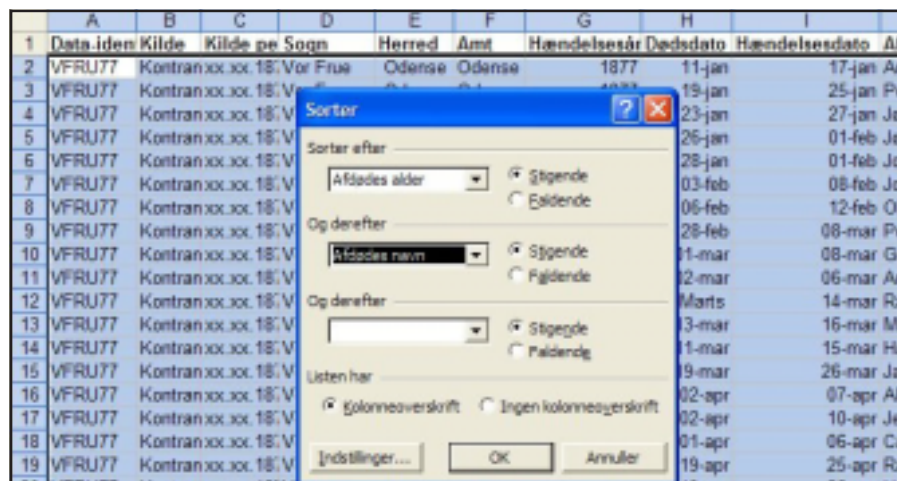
| | A | B | C | D | E | F | G | H | I | A |
|---|---|---|---|---|---|---|---|---|---|---|
| 1 | Data.iden | Kilde | Kilde pe | Sogn | Herred | Amt | Hændelsesår | Dødsdato | Hændelsesdato | A |
| 2 | VFRU77 | Kontran | xx.xx.18 | Vor Frue | Odense | Odense | 1877 | 11-jan | 17-jan | A |
| 3 | VFRU77 | Kontran | xx.xx.18 | V | | | | 19-jan | 25-jan | P |
| 4 | VFRU77 | Kontran | xx.xx.18 | V | | | | 23-jan | 27-jan | J |
| 5 | VFRU77 | Kontran | xx.xx.18 | V | | | | 26-jan | 01-feb | J |
| 6 | VFRU77 | Kontran | xx.xx.18 | V | | | | 28-jan | 01-feb | J |
| 7 | VFRU77 | Kontran | xx.xx.18 | V | | | | 03-feb | 08-feb | L |
| 8 | VFRU77 | Kontran | xx.xx.18 | V | | | | 06-feb | 12-feb | O |
| 9 | VFRU77 | Kontran | xx.xx.18 | V | | | | 28-feb | 08-mar | P |
| 10 | VFRU77 | Kontran | xx.xx.18 | V | | | | 01-mar | 08-mar | G |
| 11 | VFRU77 | Kontran | xx.xx.18 | V | | | | 02-mar | 06-mar | A |
| 12 | VFRU77 | Kontran | xx.xx.18 | V | | | | Marts | 14-mar | R |
| 13 | VFRU77 | Kontran | xx.xx.18 | V | | | | 13-mar | 16-mar | M |
| 14 | VFRU77 | Kontran | xx.xx.18 | V | | | | 11-mar | 15-mar | H |
| 15 | VFRU77 | Kontran | xx.xx.18 | V | | | | 19-mar | 26-mar | J |
| 16 | VFRU77 | Kontran | xx.xx.18 | V | | | | 02-apr | 07-apr | A |
| 17 | VFRU77 | Kontran | xx.xx.18 | V | | | | 02-apr | 10-apr | J |
| 18 | VFRU77 | Kontran | xx.xx.18 | V | | | | 01-apr | 06-apr | C |
| 19 | VFRU77 | Kontran | xx.xx.18 | V | | | | 19-apr | 25-apr | R |

Sorter

Sorter efter
Afdødes alder
Stigende
Faldende

Og derefter
Afdødes navn
Stigende
Faldende

Og derefter
Stigende
Faldende

Listen har
Kolonneoverskrift
Ingen kolonneoverskrift

Indstillinger...
OK
Annuller